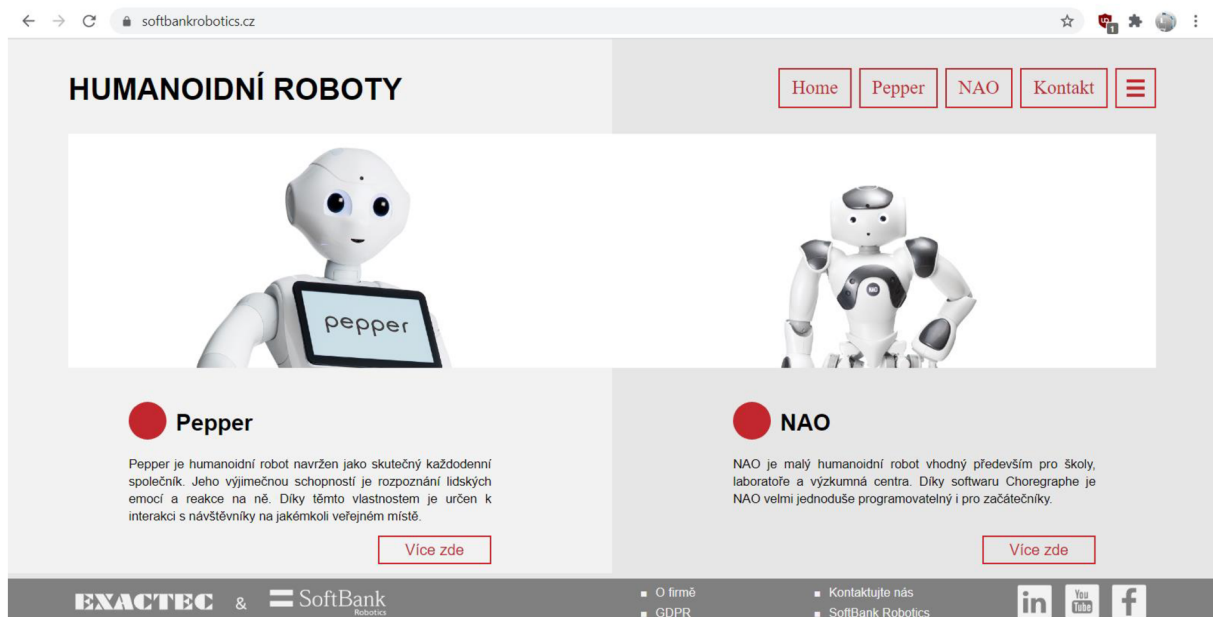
softbankrobotics.cz

HUMANOIDNÍ ROBOTY

Home Pepper NAO Kontakt

pepper

Pepper

Pepper je humanoidní robot navržen jako skutečný každodenní společník. Jeho výjimečnou schopností je rozpoznání lidských emocí a reakce na ně. Díky těmto vlastnostem je určen k interakci s návštěvníky na jakémkoli veřejném místě.

Více zde

NAO

NAO je malý humanoidní robot vhodný především pro školy, laboratoře a výzkumná centra. Díky softwaru Choregraphe je NAO velmi jednoduše programovatelný i pro začátečníky.

Více zde

EXACTEC & SoftBank Robotics

O firmě
GDPR

Kontaktujte nás
SoftBank Robotics

in You Tube f